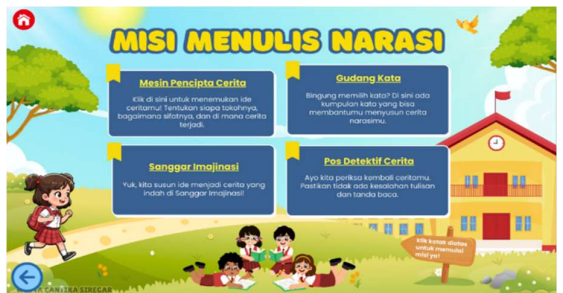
MISI MENULIS NARASI

Mesin Pencipta Cerita

Klik di sini untuk menemukan ide ceritamu! Tentukan siapa tokohnya, bagaimana sifatnya, dan di mana cerita terjadi.

Gudang Kata

Bingung memilih kata? Di sini ada kumpulan kata yang bisa membantumu menyusun cerita narasimu.

Sanggar Imajinasi

Yuk, kita susun ide menjadi cerita yang indah di Sanggar Imajinasi!

Pos Detektif Cerita

Ayo kita periksa kembali ceritamu. Pastikan tidak ada kesalahan tulisan dan tanda baca.

Klik kotak diatas untuk memulai misi ya!

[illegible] SIREGAR